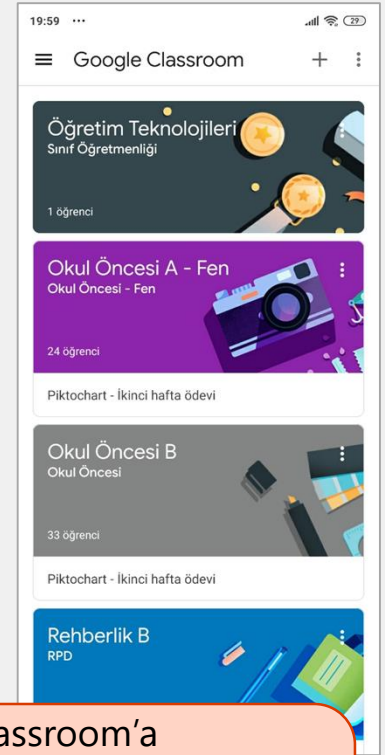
19:59 ...

29

Google Classroom

+

Öğretim Teknolojileri
Sınıf Öğretmenliği

1 öğrenci

Okul Öncesi A - Fen
Okul Öncesi - Fen

24 öğrenci

Piktochart - İkinci hafta ödevi

Okul Öncesi B
Okul Öncesi

33 öğrenci

Piktochart - İkinci hafta ödevi

Rehberlik B
RPD

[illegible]assroom'a